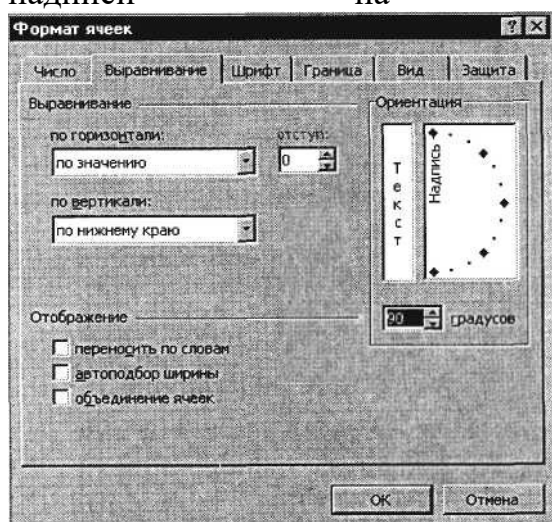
надписей на

Формат ячеек

? X

Число | Выравнивание | Шрифт | Граница | Вид | Защита

Выравнивание

по горизонтали:

по значению

отступ:

0

по вертикали:

по нижнему краю

Ориентация

Т
е
к
с
т

Надпись

20 градусов

Отображение

переносить по словам

автоподбор ширины

объединение ячеек

OK

Отмена